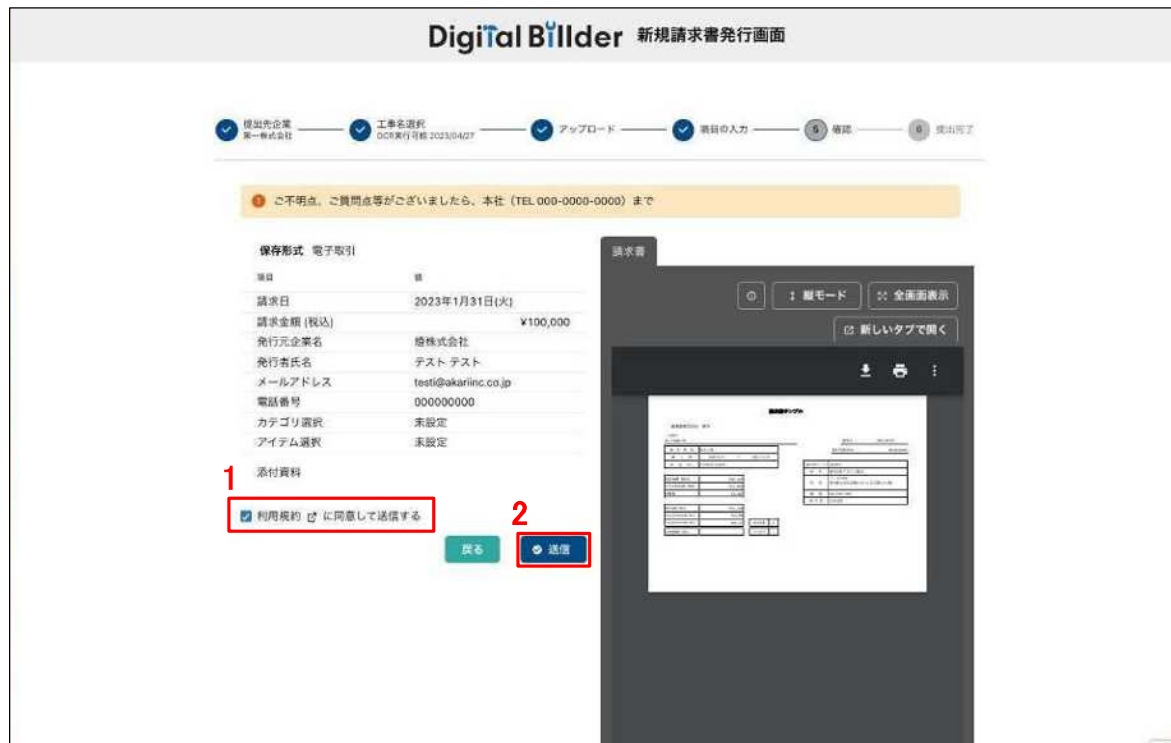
Digital Billder 新規請求書発行画面

提出先企業 第一株式会社 — 工事名選択 OCR実行可能 2023/04/27 — アップロード — 項目の入力 — 5 確認 — 6 提出完了

ご不明点、ご質問点等がございましたら、本社（TEL 000-0000-0000）まで

保存形式 電子取引

| 項目 | 値 |
|---|---|
| 請求日 | 2023年1月31日(火) |
| 請求金額 (税込) | ¥100,000 |
| 発行元企業名 | 燈株式会社 |
| 発行者氏名 | テスト テスト |
| メールアドレス | testi@akariinc.co.jp |
| 電話番号 | 000000000 |
| カテゴリ選択 | 未設定 |
| アイテム選択 | 未設定 |

添付資料

1

利用規約 に同意して送信する

2

戻る

送信

請求書

縦モード

全画面表示

新しいタブで開く

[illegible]